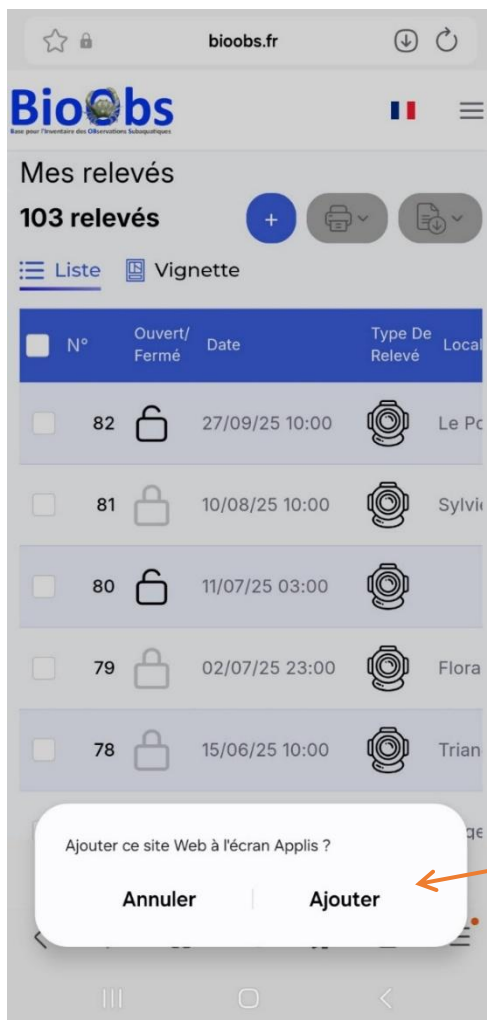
bioobs.fr

BioObs
Base pour l'Inventaire des Observations Subaquatiques

Mes relevés
103 relevés

+

Liste Vignette

| N° | Ouvert/ Fermé | Date | Type De Relevé | Local |
|---|---|---|---|---|
| 82 | | 27/09/25 10:00 | | Le Pc |
| 81 | | 10/08/25 10:00 | | Sylvi |
| 80 | | 11/07/25 03:00 | | |
| 79 | | 02/07/25 23:00 | | Flora |
| 78 | | 15/06/25 10:00 | | Trian |

Ajouter ce site Web à l'écran Applis ?

Annuler Ajouter